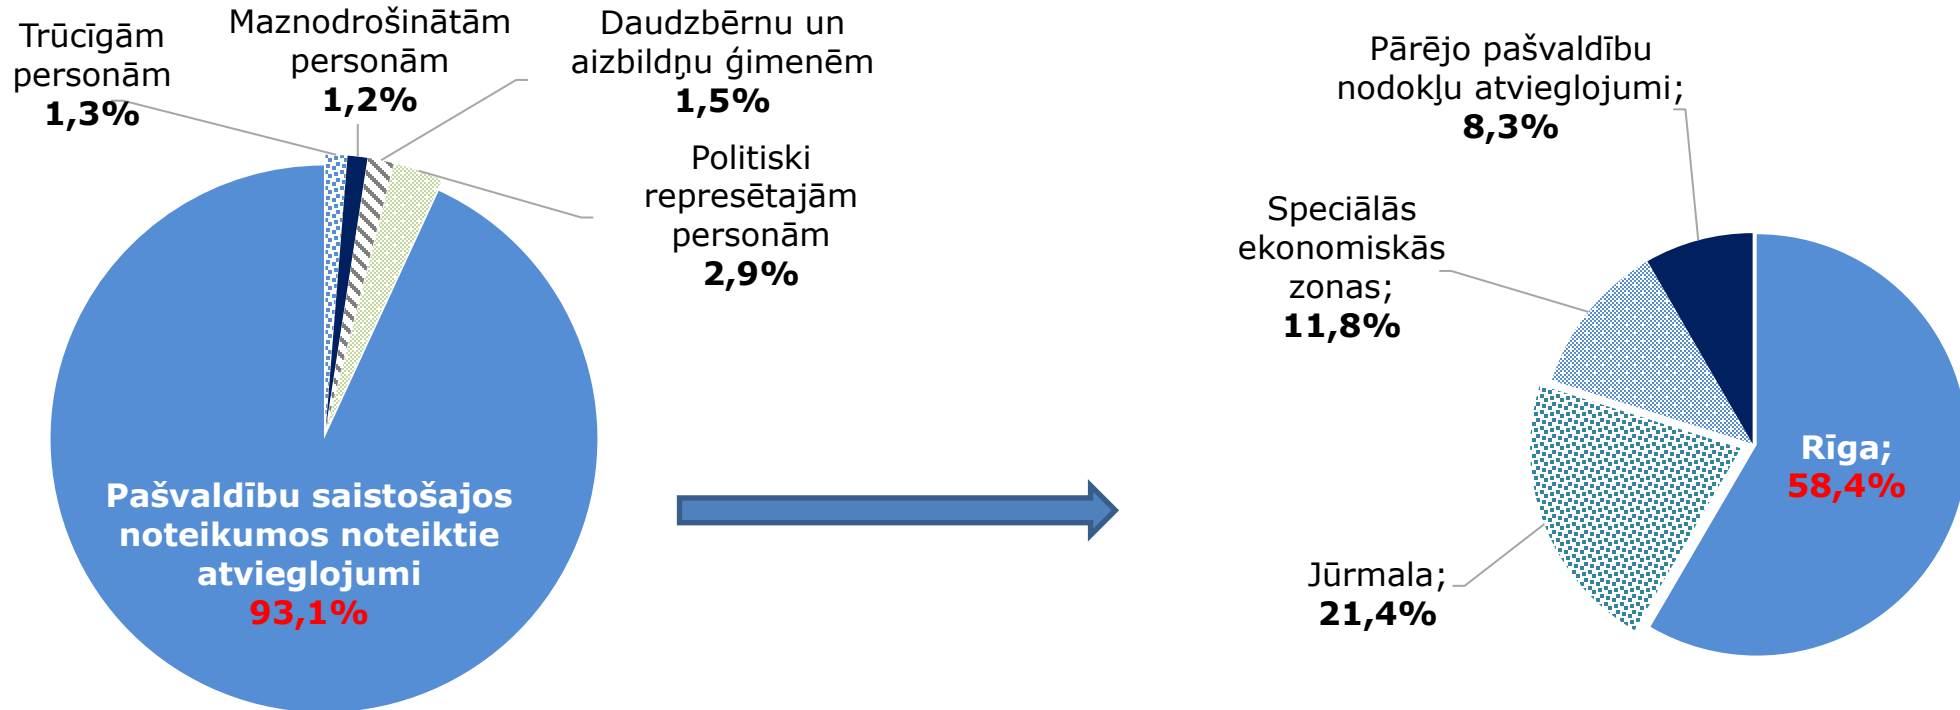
Trūcīgām personām
1,3%

Maznodrošinātām personām
1,2%

Daudzbērnu un aizbildņu ģimenēm
1,5%

Politiski represētajām personām
2,9%

Pašvaldību saistošajos noteikumos noteiktie atvieglojumi
93,1%

Pārējo pašvaldību nodokļu atvieglojumi;
8,3%

Speciālās ekonomiskās zonas;
11,8%

Rīga;
58,4%

Jūrmala;
21,4%